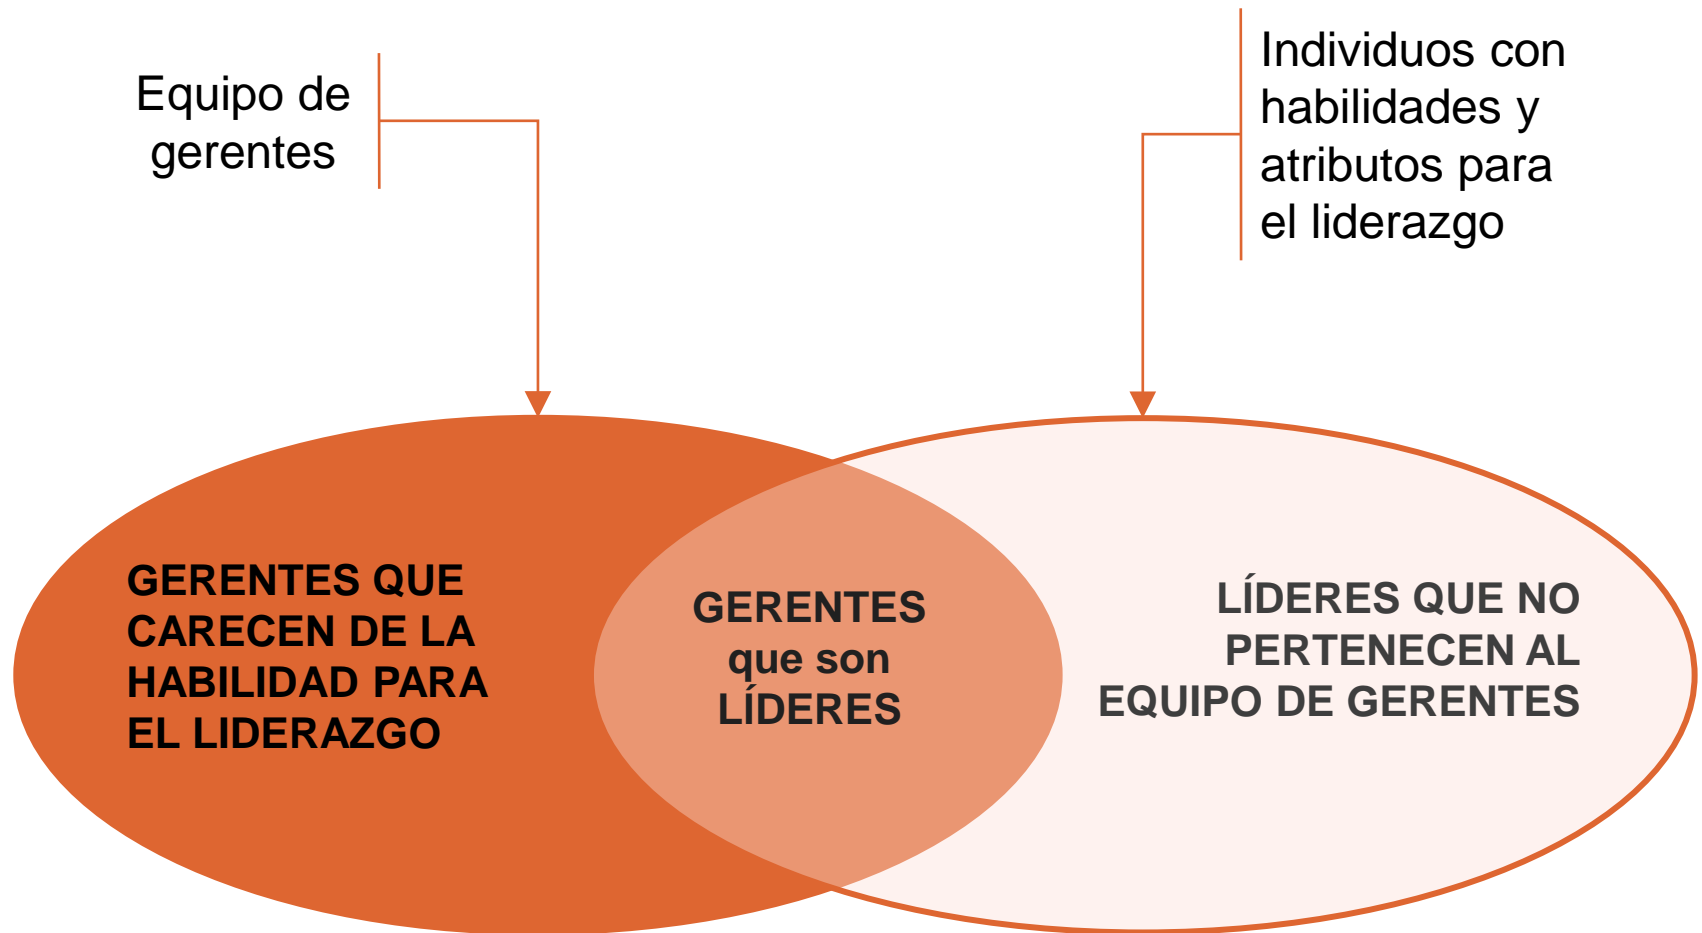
Equipo de gerentes

Individuos con habilidades y atributos para el liderazgo

GERENTES QUE CARECEN DE LA HABILIDAD PARA EL LIDERAZGO

GERENTES que son LÍDERES

LÍDERES QUE NO PERTENECEN AL EQUIPO DE GERENTES